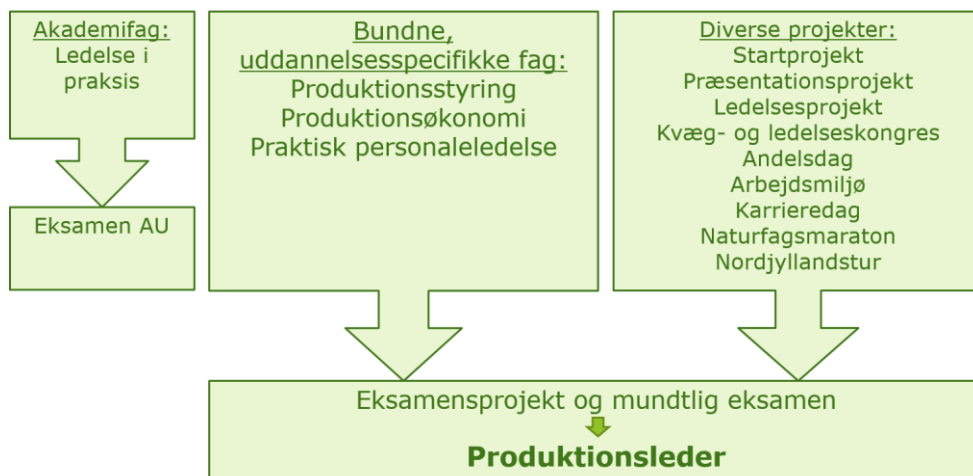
Akademifag:
Ledelse i praksis

Eksamen AU

Bundne, uddannelsesspecifikke fag:
Produktionsstyring
Produktionsøkonomi
Praktisk personaleledelse

Diverse projekter:
Startprojekt
Præsentationsprojekt
Ledelsesprojekt
Kvæg- og ledelseskongres
Andelsdag
Arbejdsmiljø
Karrieredag
Naturfagsmaraton
Nordjyllandstur

Eksamensprojekt og mundtlig eksamen

Produktionsleder